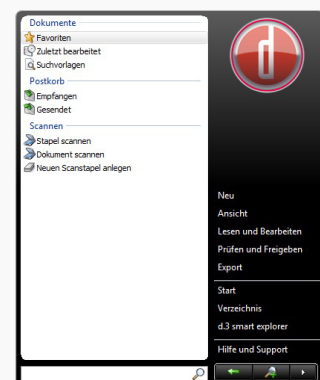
Dokumente
Favoriten
Zuletzt bearbeitet
Suchvorlagen
Postkorb
Empfangen
Gesendet
Scannen
Stapel scannen
Dokument scannen
Neuen Scanstapel anlegen

d

Neu
Ansicht
Lesen und Bearbeiten
Prüfen und Freigeben
Export
Start
Verzeichnis
d.3 smart explorer
Hilfe und Support